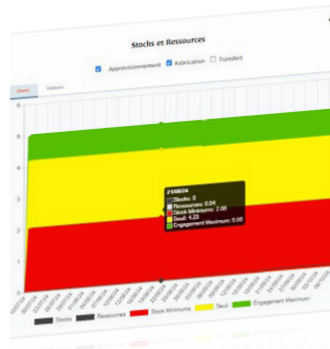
Stocks et Ressources

Approvisionnement Fabrication Transfert

Valeurs

6
5
4
3
2
1
0

21/08/24
Stocks: 0
Ressources: 0.04
Stock Minimum: 2.00
Seuil: 4.20
Engagement Maximum: 5.00

Stocks Ressources Stock Minimum Seuil Engagement Maximum